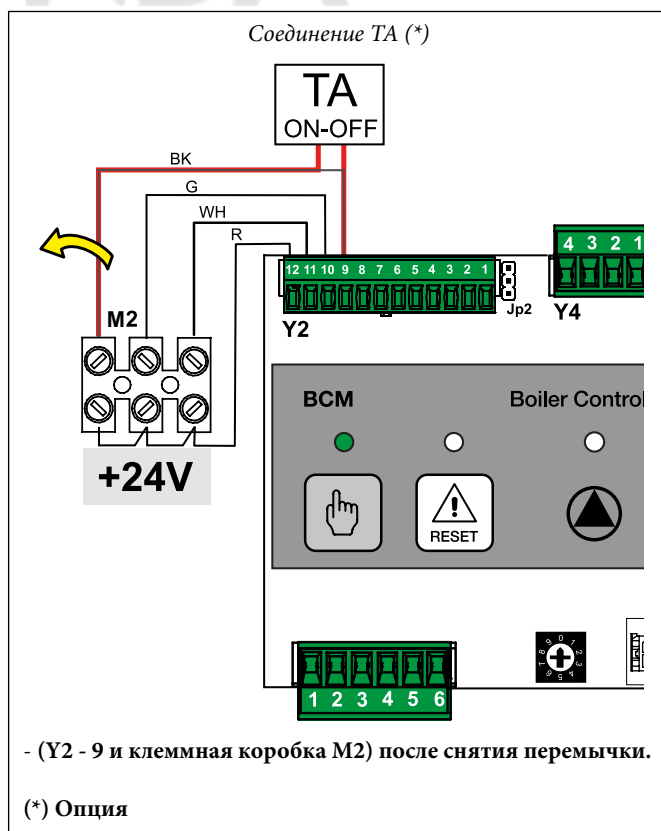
Соединение TA (*)

TA
ON-OFF

BK
G
WH
R

12 11 10 9 8 7 6 5 4 3 2 1
Jp2
Y2

4 3 2 1
Y4

M2

+24V

BCM
Boiler Control

RESET

1 2 3 4 5 6

- (Y2 - 9 и клеммная коробка M2) после снятия перемычки.

(*) Опция